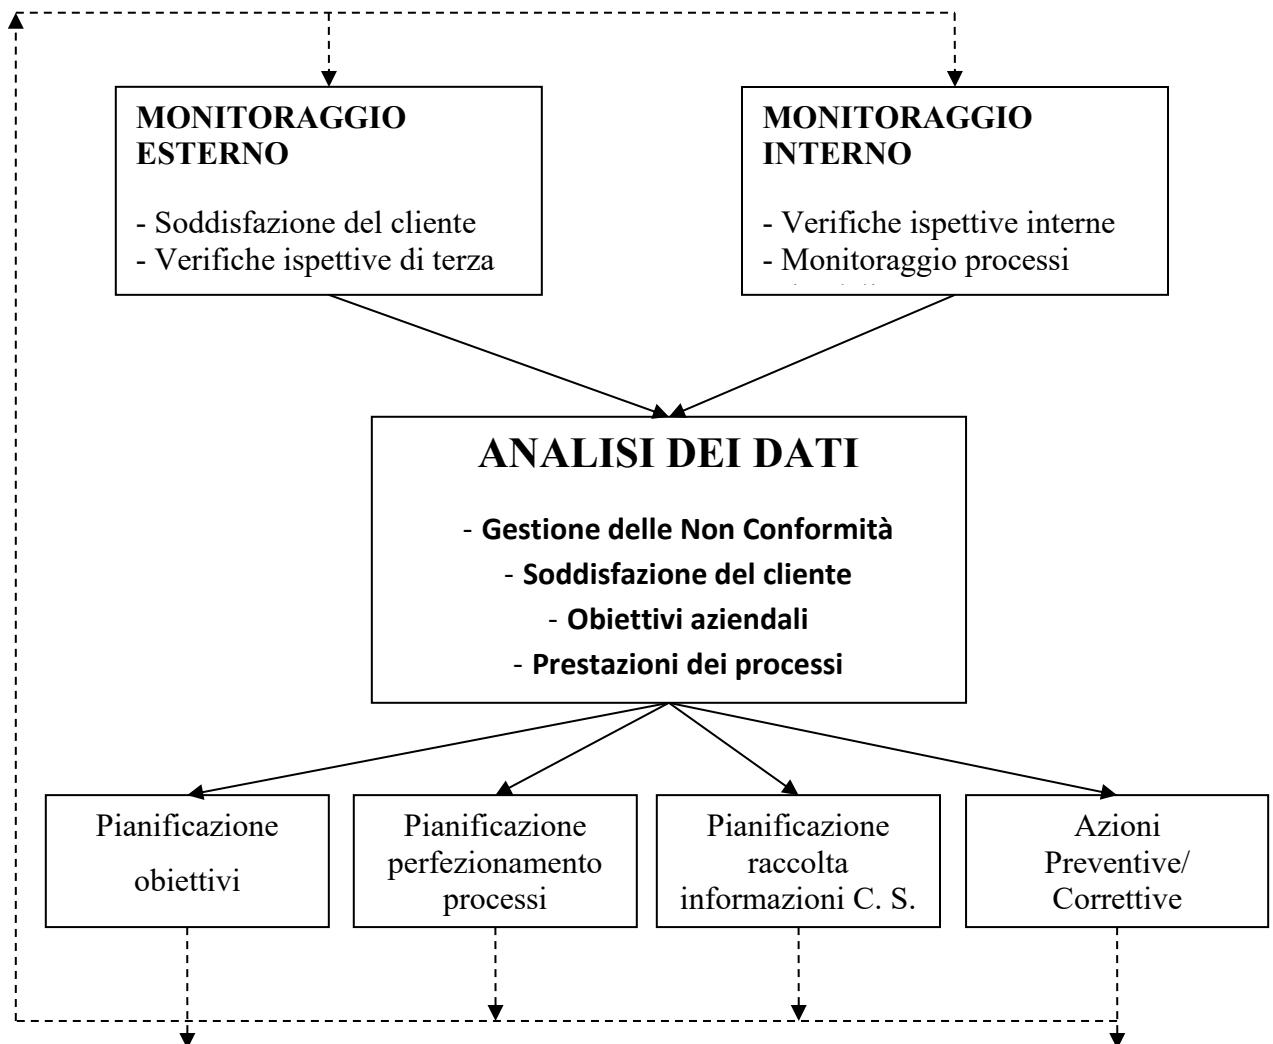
MONITORAGGIO ESTERNO

- Soddisfazione del cliente
- Verifiche ispettive di terza

MONITORAGGIO INTERNO

- Verifiche ispettive interne
- Monitoraggio processi
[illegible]

ANALISI DEI DATI

- Gestione delle Non Conformità
- Soddisfazione del cliente
- Obiettivi aziendali
- Prestazioni dei processi

Pianificazione obiettivi

Pianificazione perfezionamento processi

Pianificazione raccolta informazioni C. S.

Azioni Preventive/ Correttive